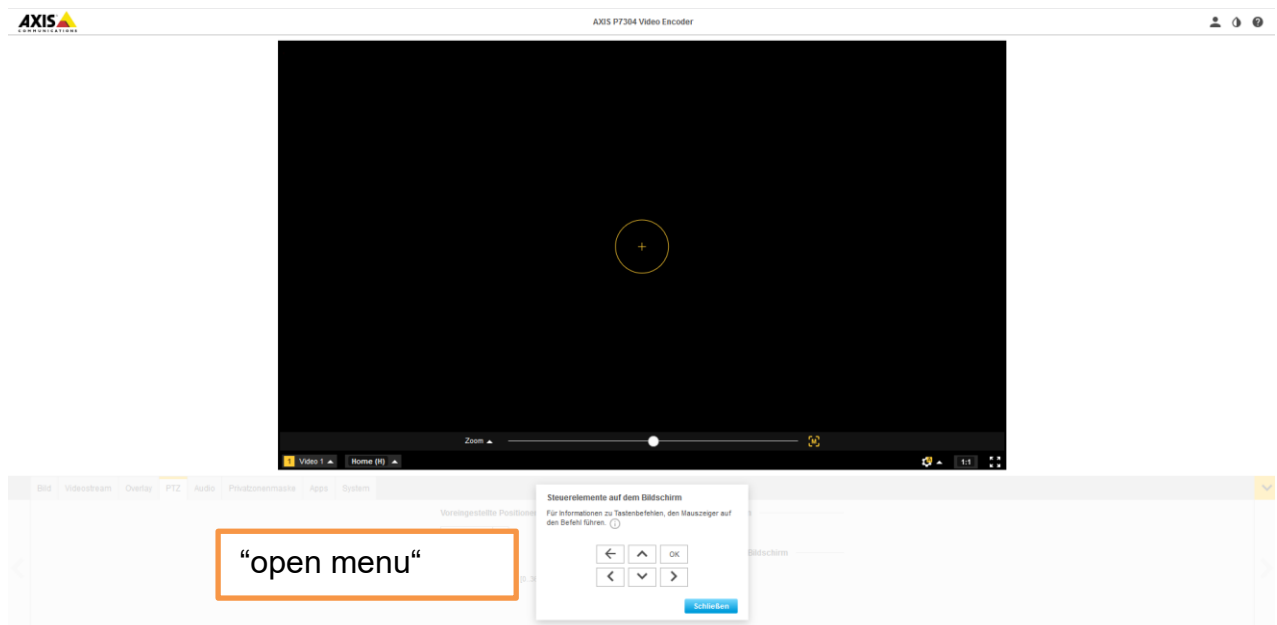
AXIS COMMUNICATIONS

AXIS P7304 Video Encoder

Zoom

1 Video 1

Home (H)

1:1

Bild Videostream Overlay PTZ Audio Privatzonenmaske Apps System

Voreingestellte Position

Bildschirm

Steuerelemente auf dem Bildschirm

Für Informationen zu Tastenbefehlen, den Mauszeiger auf den Befehl führen.

OK

Schließen

“open menu“